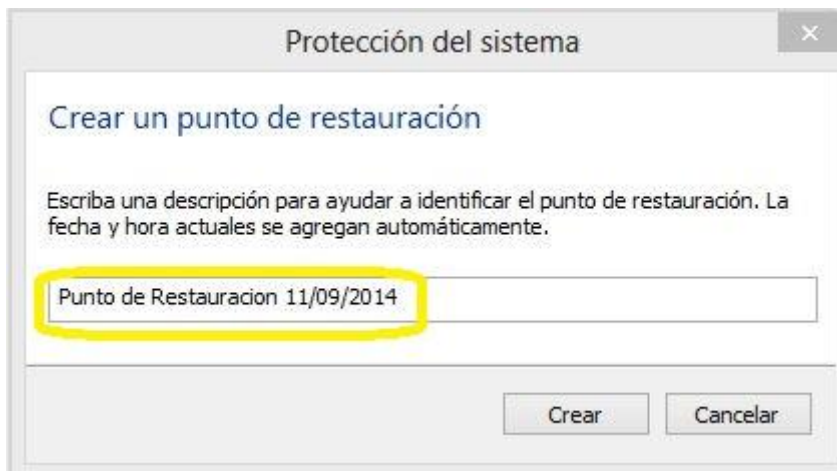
Protección del sistema

Crear un punto de restauración

Escriba una descripción para ayudar a identificar el punto de restauración. La fecha y hora actuales se agregan automáticamente.

Punto de Restauracion 11/09/2014

Crear

Cancelar